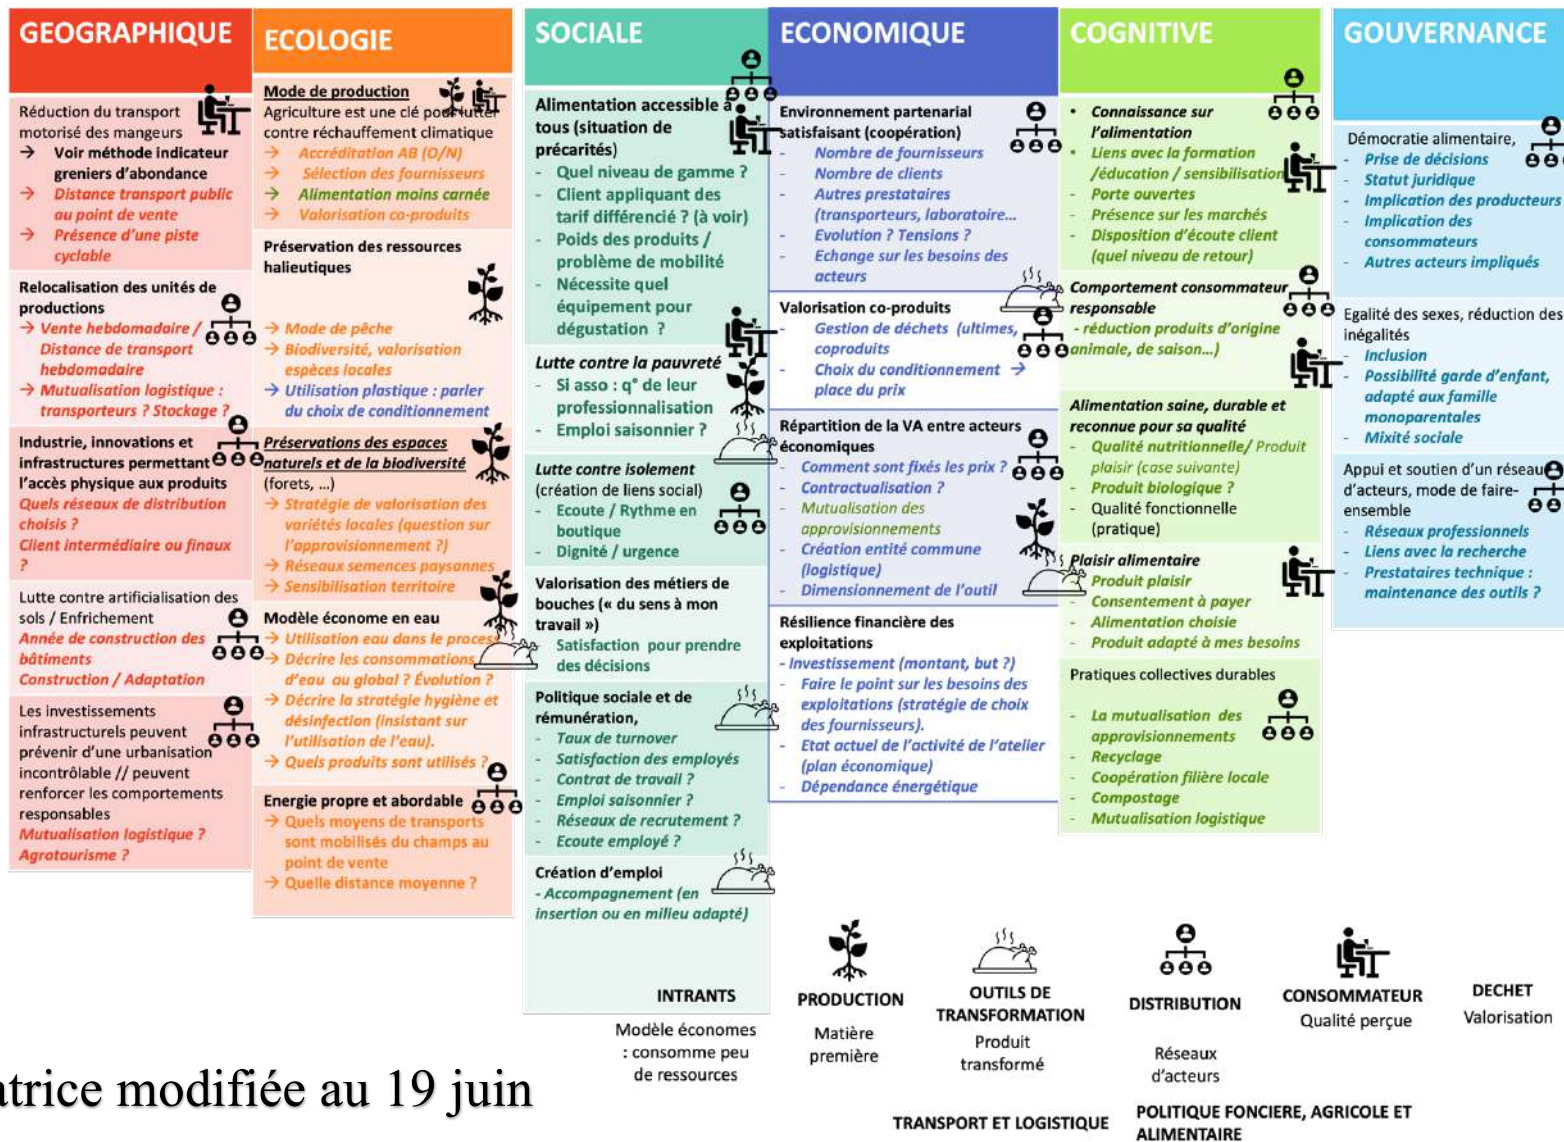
GEOGRAPHIQUE

Réduction du transport motorisé des mangeurs
→ Voir méthode indicateur greniers d'abondance
→ Distance transport public au point de vente
→ Présence d'une piste cyclable

Relocalisation des unités de productions
→ Vente hebdomadaire / Distance de transport hebdomadaire
→ Mutualisation logistique : transporteurs ? Stockage ?

Industrie, innovations et infrastructures permettant l'accès physique aux produits
Quels réseaux de distribution choisis ?
Client intermédiaire ou finaux ?

Lutte contre artificialisation des sols / Enfrichement
Année de construction des bâtiments
Construction / Adaptation

Les investissements infrastructurels peuvent prévenir d'une urbanisation incontrôlable // peuvent renforcer les comportements responsables
Mutualisation logistique ?
Agrotourisme ?

ECOLOGIE

Mode de production
Agriculture est une clé pour lutter contre réchauffement climatique
→ Accréditation AB (O/N)
→ Sélection des fournisseurs
→ Alimentation moins carnée
→ Valorisation co-produits

Préservation des ressources halieutiques
→ Mode de pêche
→ Biodiversité, valorisation espèces locales
→ Utilisation plastique : parler du choix de conditionnement

Préservations des espaces naturels et de la biodiversité (forets, …)
→ Stratégie de valorisation des variétés locales (question sur l'approvisionnement ?)
→ Réseaux semences paysannes
→ Sensibilisation territoire

Modèle économe en eau
→ Utilisation eau dans le process
→ Décrire les consommations d'eau au global ? Évolution ?
→ Décrire la stratégie hygiène et désinfection (insistant sur l'utilisation de l'eau).
→ Quels produits sont utilisés ?

Energie propre et abordable
→ Quels moyens de transports sont mobilisés du champs au point de vente
→ Quelle distance moyenne ?

SOCIALE

Alimentation accessible à tous (situation de précarités)
- Quel niveau de gamme ?
- Client appliquant des tarif différencié ? (à voir)
- Poids des produits / problème de mobilité
- Nécessite quel équipement pour dégustation ?

Lutte contre la pauvreté
- Si asso : q° de leur professionnalisation
- Emploi saisonnier ?

Lutte contre isolement (création de liens social)
- Ecoute / Rythme en boutique
- Dignité / urgence

Valorisation des métiers de bouches (« du sens à mon travail »)
- Satisfaction pour prendre des décisions

Politique sociale et de rémunération,
- Taux de turnover
- Satisfaction des employés
- Contrat de travail ?
- Emploi saisonnier ?
- Réseaux de recrutement ?
- Ecoute employé ?

Création d'emploi
- Accompagnement (en insertion ou en milieu adapté)

ECONOMIQUE

Environnement partenarial satisfaisant (coopération)
- Nombre de fournisseurs
- Nombre de clients
- Autres prestataires (transporteurs, laboratoire…
- Evolution ? Tensions ?
- Echange sur les besoins des acteurs

Valorisation co-produits
- Gestion de déchets (ultimes, coproduits
- Choix du conditionnement → place du prix

Répartition de la VA entre acteurs économiques
- Comment sont fixés les prix ?
- Contractualisation ?
- Mutualisation des approvisionnements
- Création entité commune (logistique)
- Dimensionnement de l'outil

Résilience financière des exploitations
- Investissement (montant, but ?)
- Faire le point sur les besoins des exploitations (stratégie de choix des fournisseurs).
- Etat actuel de l'activité de l'atelier (plan économique)
- Dépendance énergétique

COGNITIVE

• Connaissance sur l'alimentation
• Liens avec la formation /éducation / sensibilisation
- Porte ouvertes
- Présence sur les marchés
- Disposition d'écoute client (quel niveau de retour)

Comportement consommateur responsable
- réduction produits d'origine animale, de saison…)

Alimentation saine, durable et reconnue pour sa qualité
- Qualité nutritionnelle/ Produit plaisir (case suivante)
- Produit biologique ?
- Qualité fonctionnelle (pratique)

Plaisir alimentaire
- Produit plaisir
- Consentement à payer
- Alimentation choisie
- Produit adapté à mes besoins

Pratiques collectives durables
- La mutualisation des approvisionnements
- Recyclage
- Coopération filière locale
- Compostage
- Mutualisation logistique

GOUVERNANCE

Démocratie alimentaire,
- Prise de décisions
- Statut juridique
- Implication des producteurs
- Implication des consommateurs
- Autres acteurs impliqués

Egalité des sexes, réduction des inégalités
- Inclusion
- Possibilité garde d'enfant, adapté aux famille monoparentales
- Mixité sociale

Appui et soutien d'un réseau d'acteurs, mode de faire-ensemble
- Réseaux professionnels
- Liens avec la recherche
- Prestataires technique : maintenance des outils ?

INTRANTS
Modèle économes : consomme peu de ressources

PRODUCTION
Matière première

OUTILS DE TRANSFORMATION
Produit transformé

DISTRIBUTION
Réseaux d'acteurs

CONSOMMATEUR
Qualité perçue

DECHET
Valorisation

TRANSPORT ET LOGISTIQUE

POLITIQUE FONCIERE, AGRICOLE ET ALIMENTAIRE

atrice modifiée au 19 juin